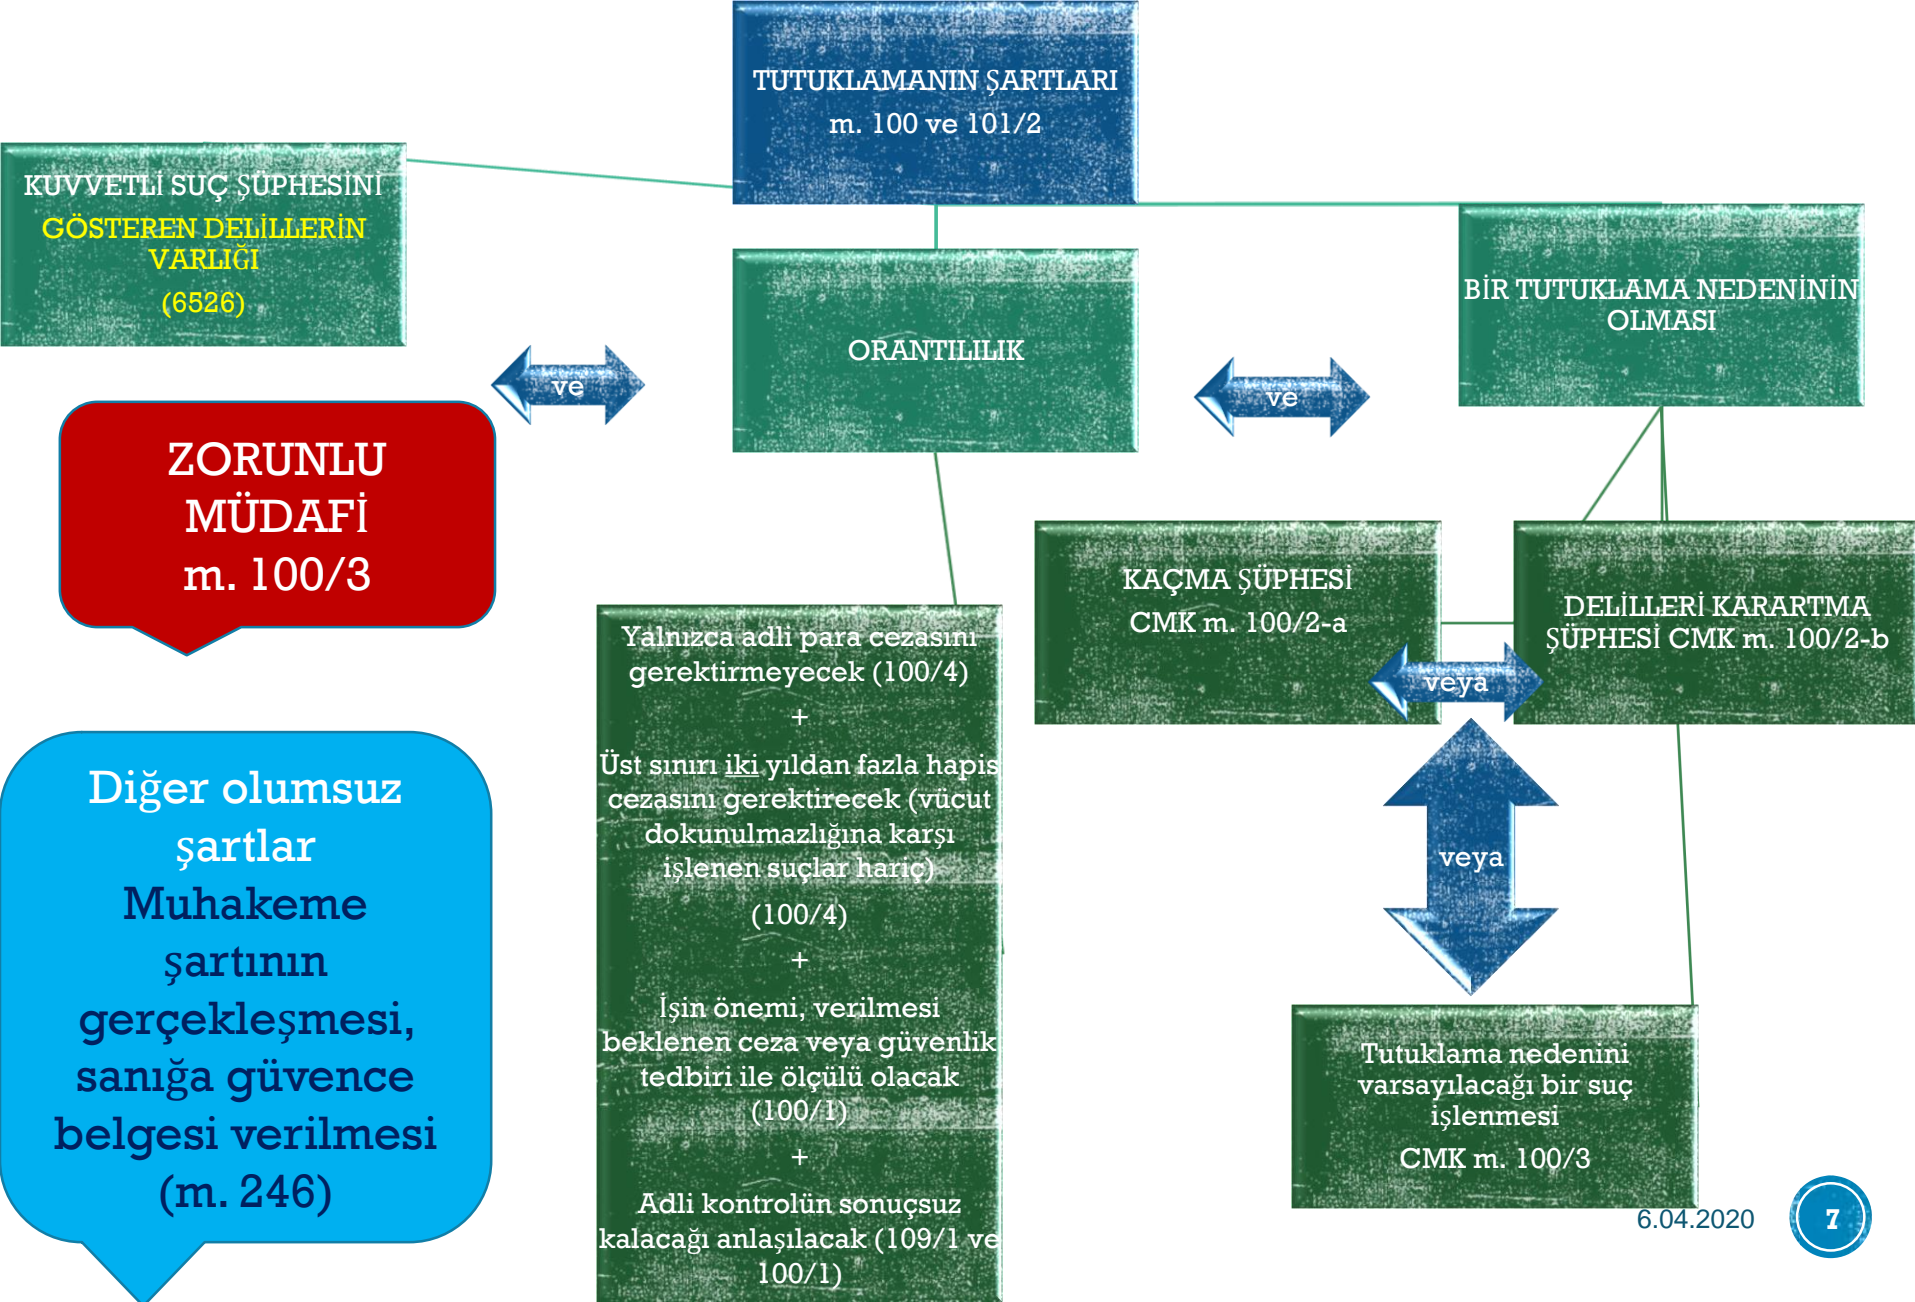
TUTUKLAMANIN ŞARTLARI
m. 100 ve 101/2

KUVVETLİ SUÇ ŞÜPHESİNİ GÖSTEREN DELİLLERİN VARLIĞI
(6526)

ve

ORANTILILIK

ve

BİR TUTUKLAMA NEDENİNİN OLMASI

ZORUNLU MÜDAFİ
m. 100/3

KAÇMA ŞÜPHESİ
CMK m. 100/2-a

DELİLLERİ KARARTMA ŞÜPHESİ CMK m. 100/2-b

veya

Yalnızca adli para cezasını gerektirmeyecek (100/4)
+
Üst sınırı iki yıldan fazla hapis cezasını gerektirecek (vücut dokunulmazlığına karşı işlenen suçlar hariç)
(100/4)
+
İşin önemi, verilmesi beklenen ceza veya güvenlik tedbiri ile ölçülü olacak (100/1)
+
Adli kontrolün sonuçsuz kalacağı anlaşılacak (109/1 ve 100/1)

veya

Diğer olumsuz şartlar
Muhakeme şartının gerçekleşmesi, sanığa güvence belgesi verilmesi
(m. 246)

Tutuklama nedenini varsayılacağı bir suç işlenmesi
CMK m. 100/3

6.04.2020

7